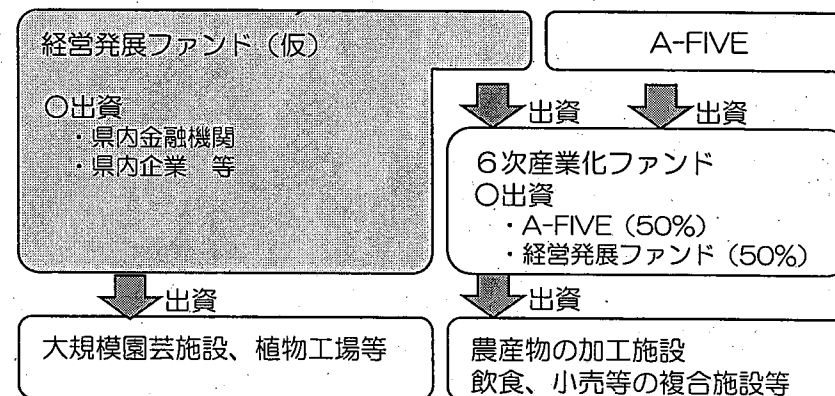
経営発展ファンド（仮）

○出資
・県内金融機関
・県内企業　等

A-FIVE

出資　出資

６次産業化ファンド
○出資
・A-FIVE（50%）
・経営発展ファンド（50%）

出資

出資

大規模園芸施設、植物工場等

農産物の加工施設
飲食、小売等の複合施設等